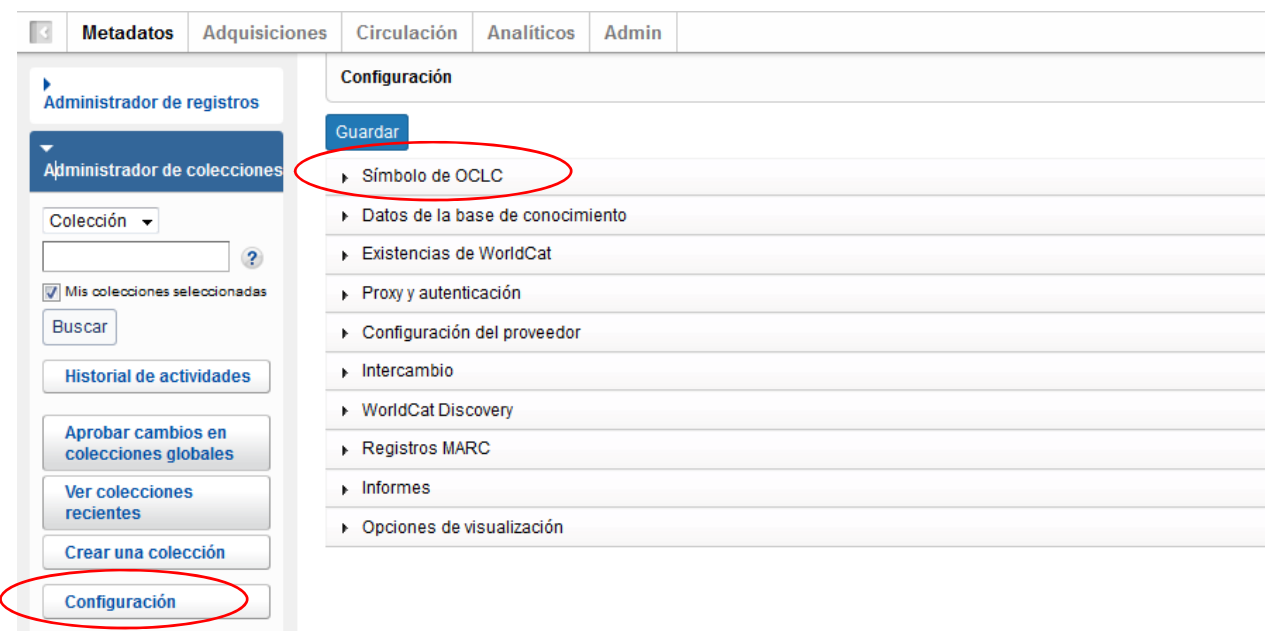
Metadatos | Adquisiciones | Circulación | Analíticos | Admin

Administrador de registros

Administrador de colecciones

Colección

?

Mis colecciones seleccionadas

Buscar

Historial de actividades

Aprobar cambios en colecciones globales

Ver colecciones recientes

Crear una colección

Configuración

Configuración

Guardar

Símbolo de OCLC

Datos de la base de conocimiento

Existencias de WorldCat

Proxy y autenticación

Configuración del proveedor

Intercambio

WorldCat Discovery

Registros MARC

Informes

Opciones de visualización